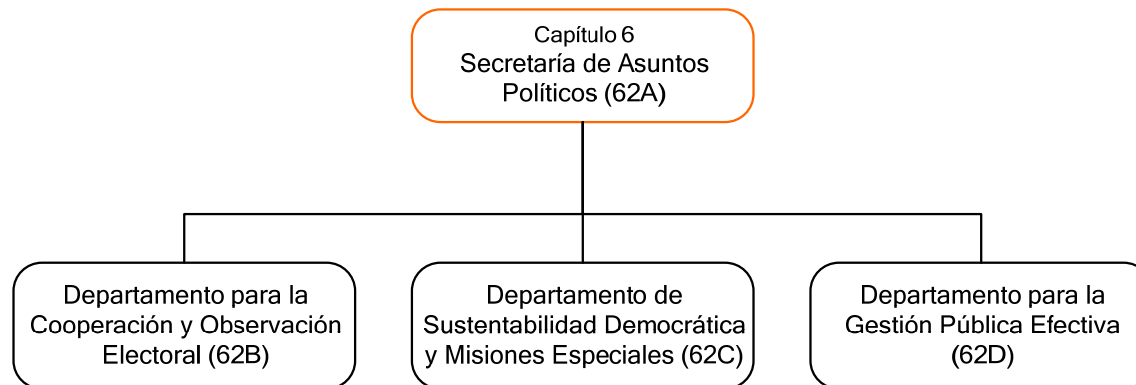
Capítulo 6
Secretaría de Asuntos Políticos (62A)

Departamento para la Cooperación y Observación Electoral (62B)

Departamento de Sustentabilidad Democrática y Misiones Especiales (62C)

Departamento para la Gestión Pública Efectiva (62D)